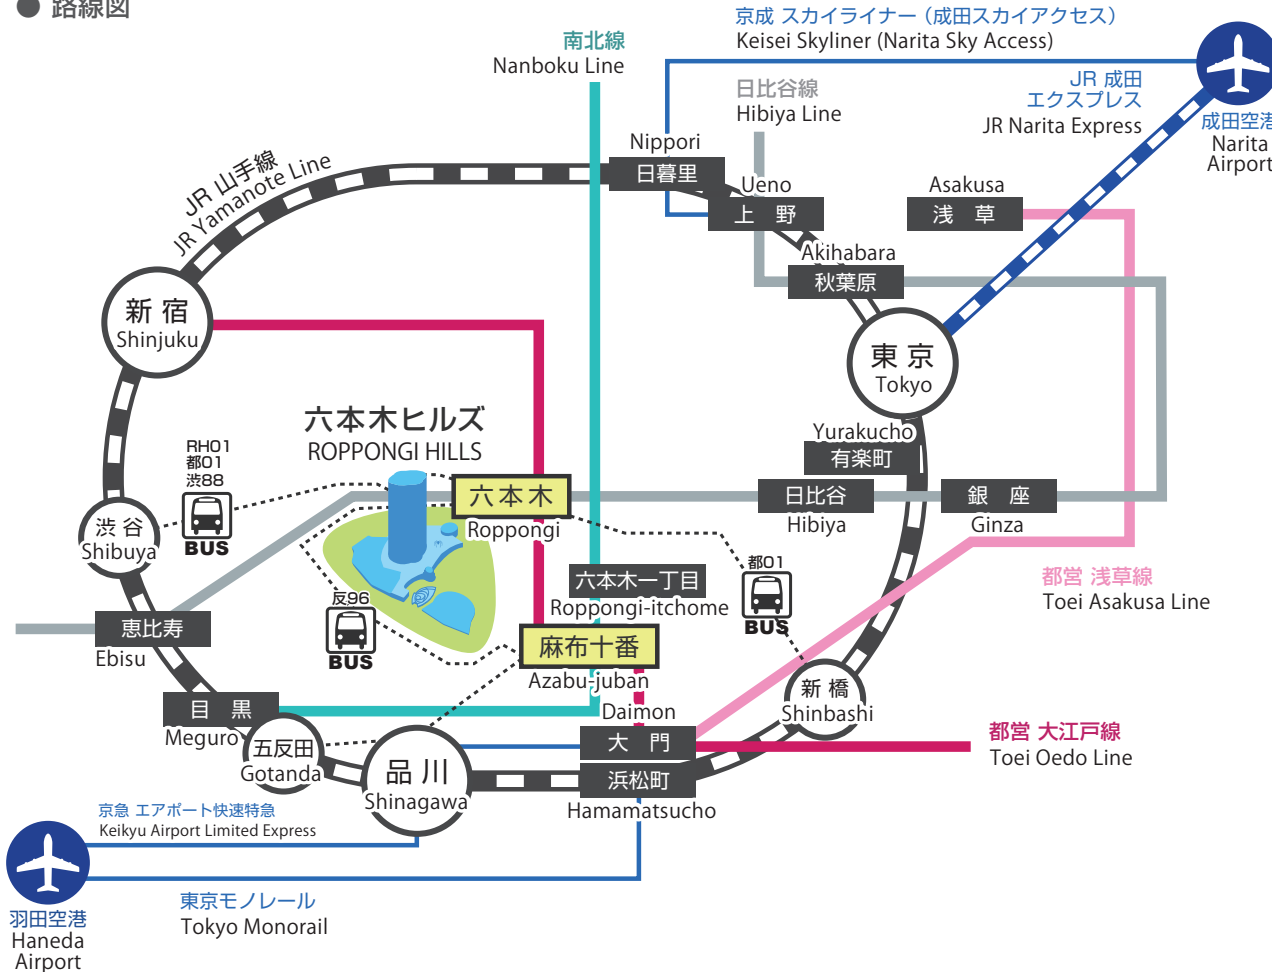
● 路線図

京成 スカイライナー（成田スカイアクセス）
Keisei Skyliner (Narita Sky Access)

南北線
Nanboku Line

日比谷線
Hibiya Line

JR 成田
エクスプレス
JR Narita Express

成田空港
Narita
Airport

JR 山手線
JR Yamanote Line

Nippori
日暮里

Ueno
上 野

Asakusa
浅 草

Akihabara
秋葉原

新 宿
Shinjuku

東 京
Tokyo

六本木ヒルズ
ROPPONGI HILLS

RH01
都01
渋88
BUS

Yurakucho
有楽町

六本木
Roppongi

日比谷
Hibiya

銀 座
Ginza

渋 谷
Shibuya

都01
BUS

六本木一丁目
Roppongi-itchome

都営 浅草線
Toei Asakusa Line

反96
BUS

恵比寿
Ebisu

麻布十番
Azabu-juban

Daimon

新 橋
Shinbashi

目 黒
Meguro

五反田
Gotanda

品 川
Shinagawa

大 門

都営 大江戸線
Toei Oedo Line

浜松町
Hamamatsucho

京急 エアポート快速特急
Keikyu Airport Limited Express

東京モノレール
Tokyo Monorail

羽田空港
Haneda
Airport